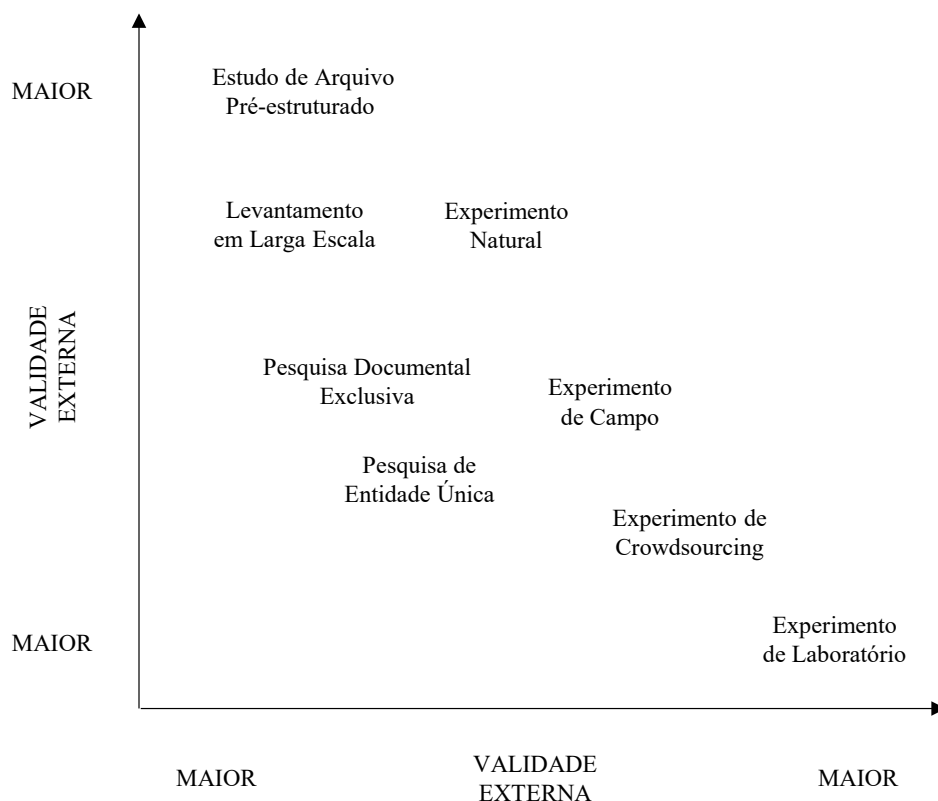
MAIOR

Estudo de Arquivo Pré-estruturado

Levantamento em Larga Escala

Experimento Natural

VALIDADE EXTERNA

Pesquisa Documental Exclusiva

Experimento de Campo

Pesquisa de Entidade Única

Experimento de Crowdsourcing

MAIOR

Experimento de Laboratório

MAIOR

VALIDADE EXTERNA

MAIOR